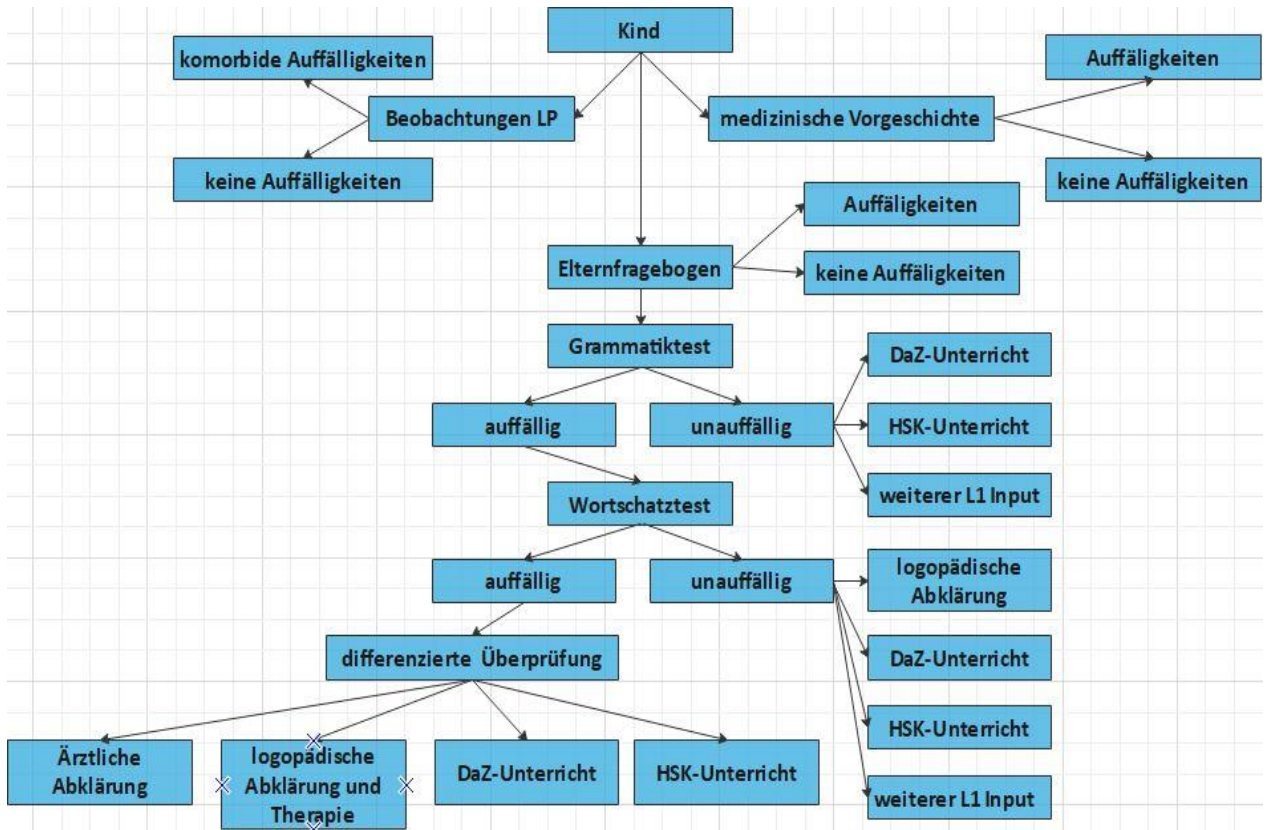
Kind

komorbide Auffälligkeiten

Beobachtungen LP

keine Auffälligkeiten

medizinische Vorgeschichte

Auffäligkeiten

keine Auffälligkeiten

Auffäligkeiten

Elternfragebogen

keine Auffäligkeiten

Grammatiktest

auffällig

unauffällig

DaZ-Unterricht

HSK-Unterricht

weiterer L1 Input

Wortschatztest

auffällig

unauffällig

logopädische Abklärung

DaZ-Unterricht

HSK-Unterricht

weiterer L1 Input

differenzierte Überprüfung

Ärztliche Abklärung

logopädische Abklärung und Therapie

DaZ-Unterricht

HSK-Unterricht